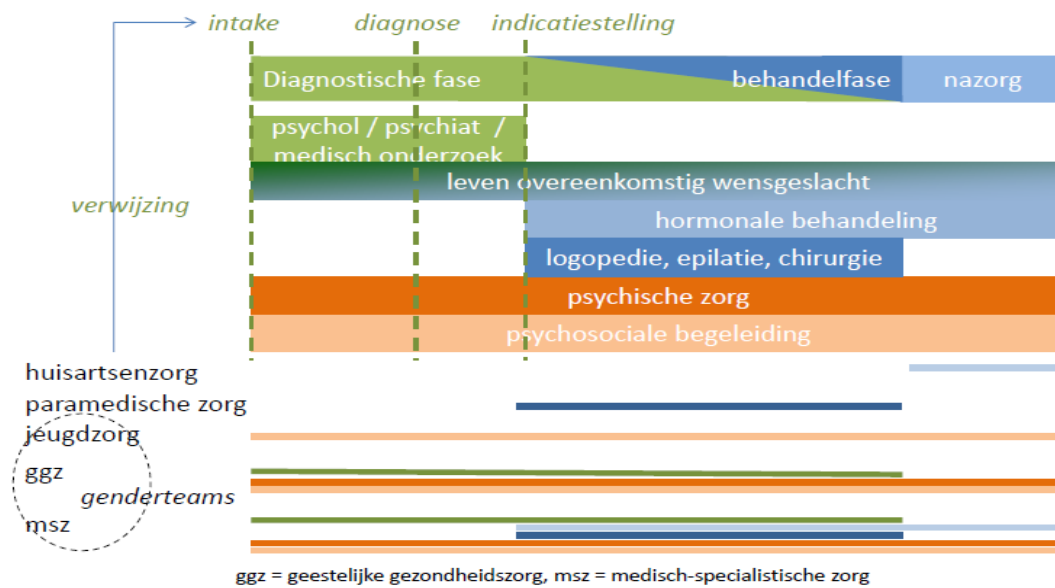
intake
diagnose
indicatiestelling
Diagnostische fase
behandelfase
nazorg
verwijzing
psychol / psychiat / medisch onderzoek
leven overeenkomstig wensgeslacht
hormonale behandeling
logopedie, epilatie, chirurgie
psychische zorg
psychosociale begeleiding
huisartsenzorg
paramedische zorg
jeugdzorg
ggz
genderteams
msz
ggz = geestelijke gezondheidszorg, msz = medisch-specialistische zorg